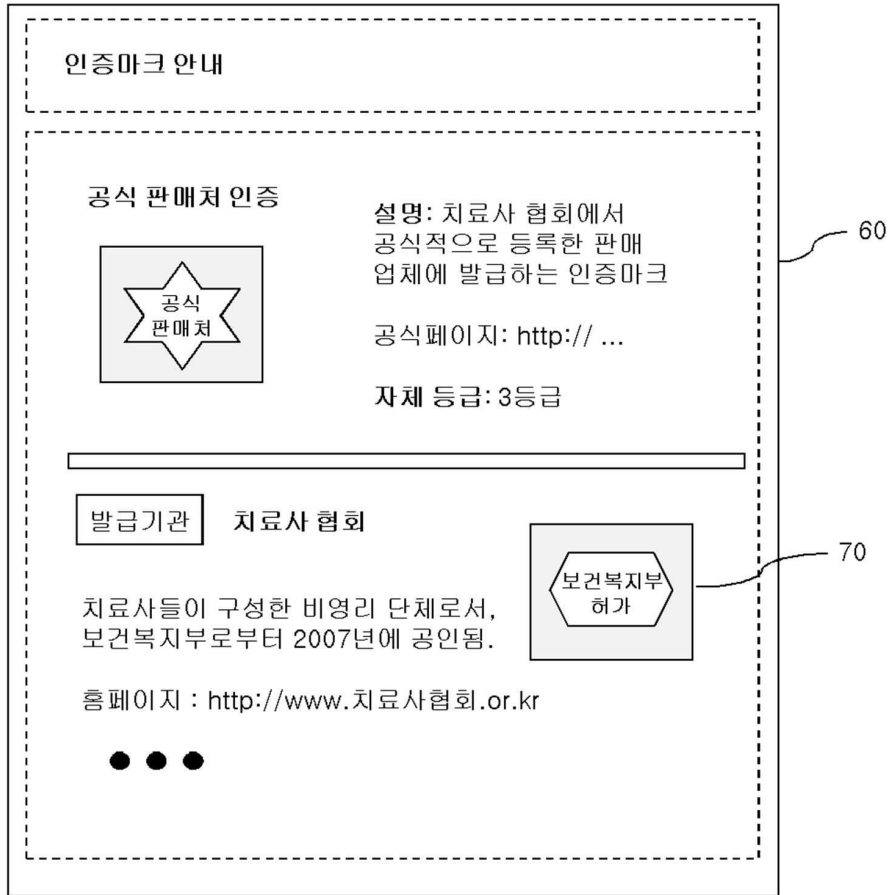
인증마크 안내

공식 판매처 인증

공식 판매처

설명: 치료사 협회에서 공식적으로 등록한 판매 업체에 발급하는 인증마크

공식페이지: http:// ...

자체 등급: 3등급

60

발급기관 치료사 협회

보건복지부 허가

70

치료사들이 구성한 비영리 단체로서, 보건복지부로부터 2007년에 공인됨.

홈페이지 : http://www.치료사협회.or.kr

● ● ●